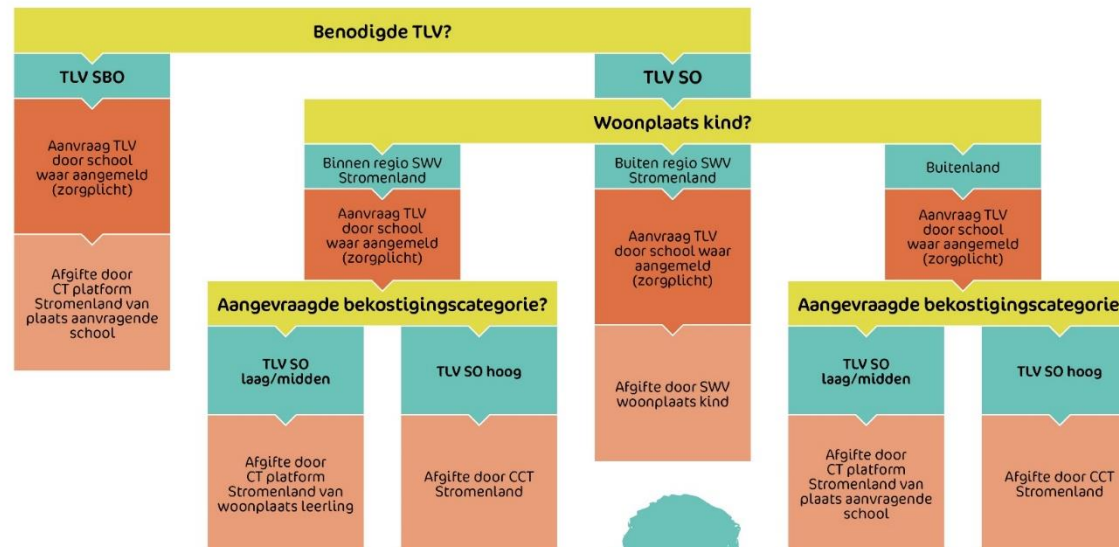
Benodigde TLV?

TLV SBO

Aanvraag TLV door school waar aangemeld (zorgplicht)

Afgifte door CT platform Stromenland van plaats aanvragende school

TLV SO

Woonplaats kind?

Binnen regio SWV Stromenland

Aanvraag TLV door school waar aangemeld (zorgplicht)

Aangevraagde bekostigingscategorie?

TLV SO laag/midden

Afgifte door CT platform Stromenland van woonplaats leerling

TLV SO hoog

Afgifte door CCT Stromenland

Buiten regio SWV Stromenland

Aanvraag TLV door school waar aangemeld (zorgplicht)

Afgifte door SWV woonplaats kind

Buitenland

Aanvraag TLV door school waar aangemeld (zorgplicht)

Aangevraagde bekostigingscategorie

TLV SO laag/midden

Afgifte door CT platform Stromenland van plaats aanvragende school

TLV SO hoog

Afgifte door CCT Stromenland